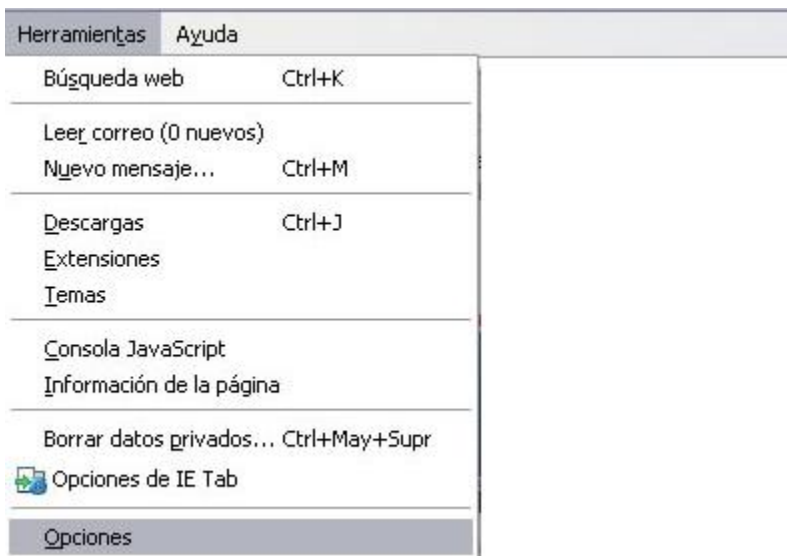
Herramientas Ayuda

Búsqueda web Ctrl+K

Leer correo (0 nuevos)
Nuevo mensaje... Ctrl+M

Descargas Ctrl+J
Extensiones
Temas

Consola JavaScript
Información de la página

Borrar datos privados... Ctrl+May+Supr
Opciones de IE Tab

Opciones